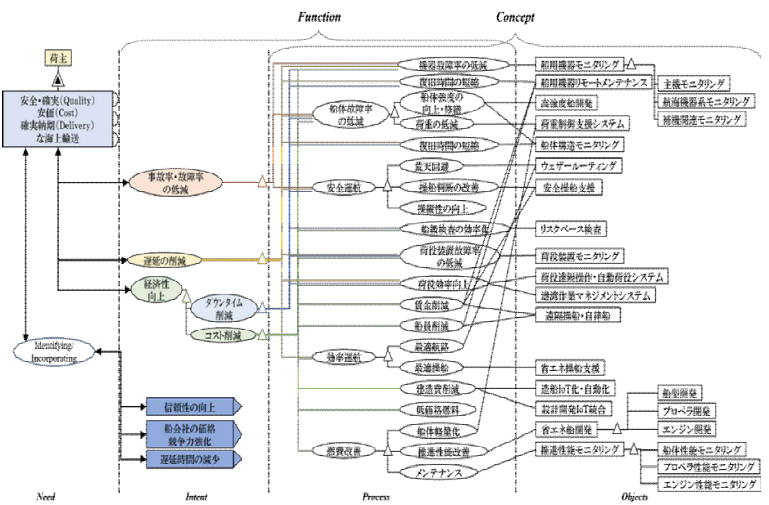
Function

Concept

荷主

安全・確実(Quality)
安価(Cost)
確実納期(Delivery)
な海上輸送

事故率・故障率の低減

遅延の削減

経済性向上

タウンタイム削減

コスト削減

Identifying/Incorporating

信頼性の向上

船会社の価格競争力強化

遅延時間の減少

機器故障率の低減

復旧時間の短縮

船体故障率の低減

船体強度の向上・修繕

荷重の低減

復旧時間の短縮

安全運航

荒天回避

操船判断の改善

操縦性の向上

船級検査の効率化

荷役装置故障率の低減

荷役効率向上

資金削減

船員削減

効率運航

最適航路

最適操船

建造費削減

低価格燃料

燃費改善

船体軽量化

推進性能改善

メンテナンス

舶用機器モニタリング

舶用機器リモートメンテナンス

主機モニタリング

航海機器系モニタリング

補機関連モニタリング

高強度船開発

荷重制御支援システム

船体構造モニタリング

ウェザールーティング

安全操船支援

リスクベース検査

荷役装置モニタリング

荷役遠隔操作・自動荷役システム

運航作業マネジメントシステム

遠隔操船・自律船

省エネ操船支援

造船IoT化・自動化

設計開発IoT統合

省エネ船開発

船型開発

プロペラ開発

エンジン開発

推進性能モニタリング

船体性能モニタリング

プロペラ性能モニタリング

エンジン性能モニタリング

Need

Intent

Process

Objects